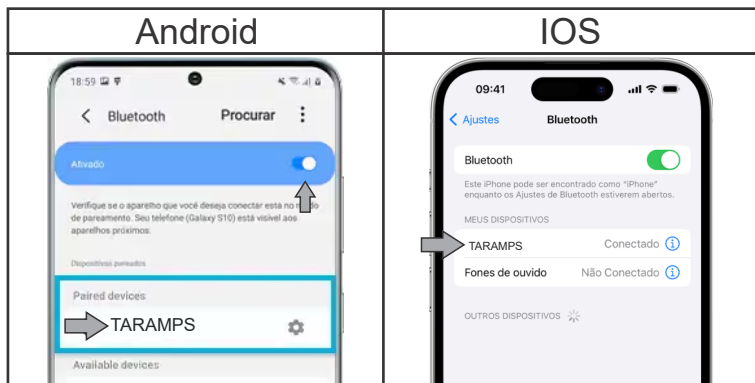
| Android | IOS |
|---|---|
| 18:59<br>Bluetooth Procurar<br>Ativado<br>Verifique se o aparelho que você deseja conectar está no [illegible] de pareamento. Seu telefone (Galaxy S10) está visível aos aparelhos próximos.<br>Dispositivos pareados<br>Paired devices<br>TARAMPS<br>Available devices | 09:41<br>Ajustes Bluetooth<br>Bluetooth<br>Este iPhone pode ser encontrado como "iPhone" enquanto os Ajustes de Bluetooth estiverem abertos.<br>MEUS DISPOSITIVOS<br>TARAMPS Conectado<br>Fones de ouvido Não Conectado<br>OUTROS DISPOSITIVOS |